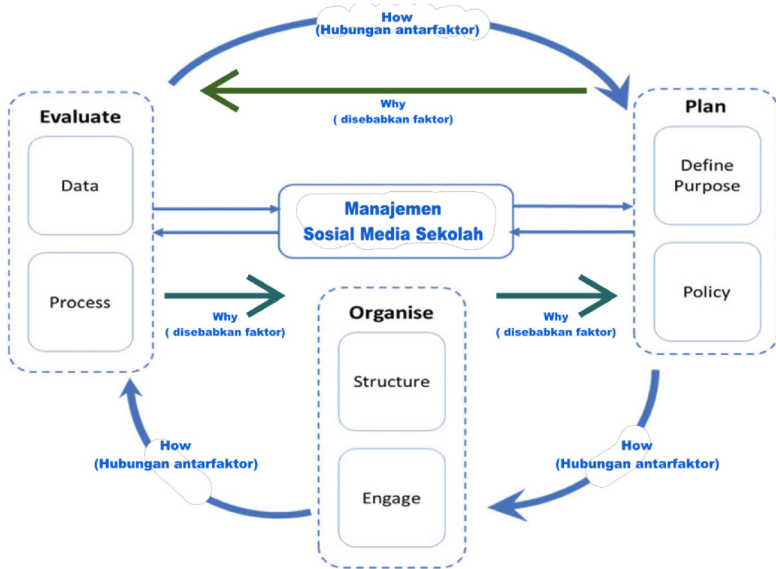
How
(Hubungan antarfaktor)

Why
( disebabkan faktor)

Evaluate

Data

Process

Manajemen
Sosial Media Sekolah

Plan

Define Purpose

Policy

Why
( disebabkan faktor)

Organise

Structure

Engage

Why
( disebabkan faktor)

How
(Hubungan antarfaktor)

How
(Hubungan antarfaktor)